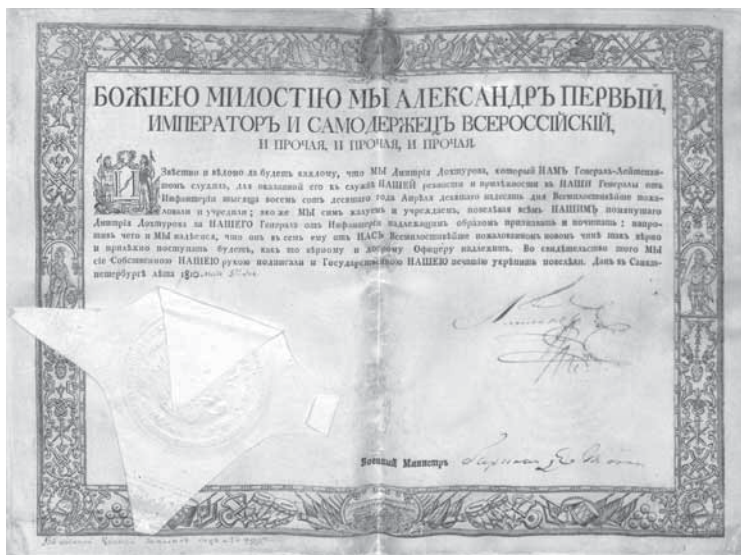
БОЖІЕЮ МИЛОСТІЮ МЫ АЛЕКСАНДРЪ ПЕРВЫЙ,
ИМПЕРАТОРЪ И САМОДЕРЖЕЦЪ ВСЕРОССІЙСКІЙ,
И ПРОЧАЯ, И ПРОЧАЯ, И ПРОЧАЯ.

Извѣстно и вѣдомо да будетъ каждому, что МЫ Дмитрія Дохтурова, который НАМЪ Генералъ-Лейтенантомъ служилъ, для оказанной его къ службѣ НАШЕЙ ревности и прилѣжности въ НАШИ Генералы отъ Инфантеріи тысяча восемь сотъ десятаго года Апрѣля девятаго надесять дня Всемилостивѣйше пожаловали и учредили; якоже МЫ симъ жалуемъ и учреждаемъ, повелѣвая всѣмъ НАШИМЪ помянутаго Дмитрія Дохтурова за НАШЕГО Генерала отъ Инфантеріи надлежащимъ образомъ признавать и почитать: напротивъ чего и МЫ надѣемся, что онъ въ семъ ему отъ НАСЪ Всемилостивѣйше пожалованномъ новомъ чинѣ такъ вѣрно и прилѣжно поступать будетъ, какъ то вѣрному и доброму Офицеру надлежитъ. Во свидѣтельство того МЫ сіе Собственною НАШЕЮ рукою подписали и Государственною НАШЕЮ печатью укрѣпить повелѣли. Данъ въ Санктпетербургѣ лѣта 1810 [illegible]

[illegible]

Военный Министръ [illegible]

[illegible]